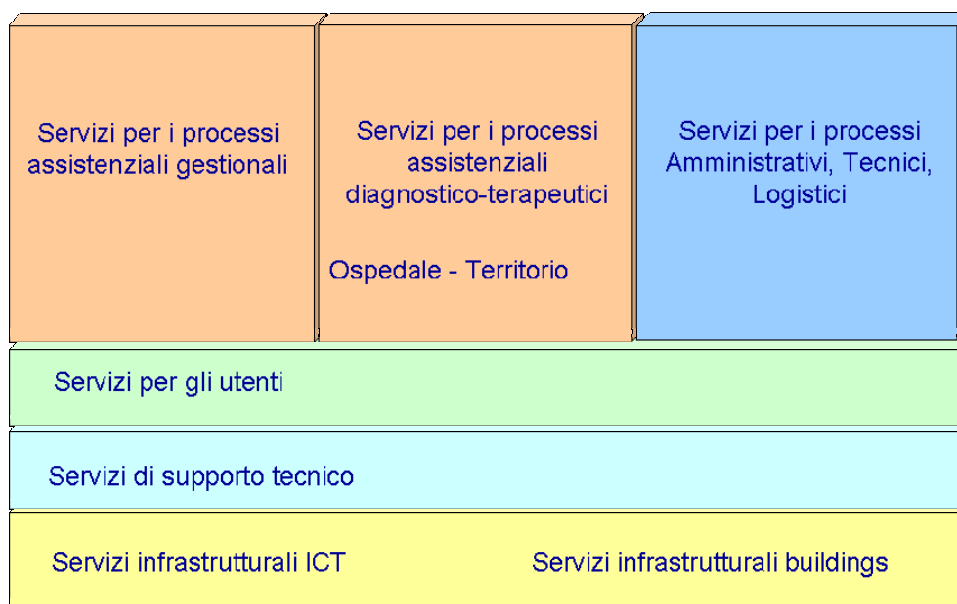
Servizi per i processi assistenziali gestionali

Servizi per i processi assistenziali diagnostico-terapeutici

Ospedale - Territorio

Servizi per i processi Amministrativi, Tecnici, Logistici

Servizi per gli utenti

Servizi di supporto tecnico

Servizi infrastrutturali ICT

Servizi infrastrutturali buildings